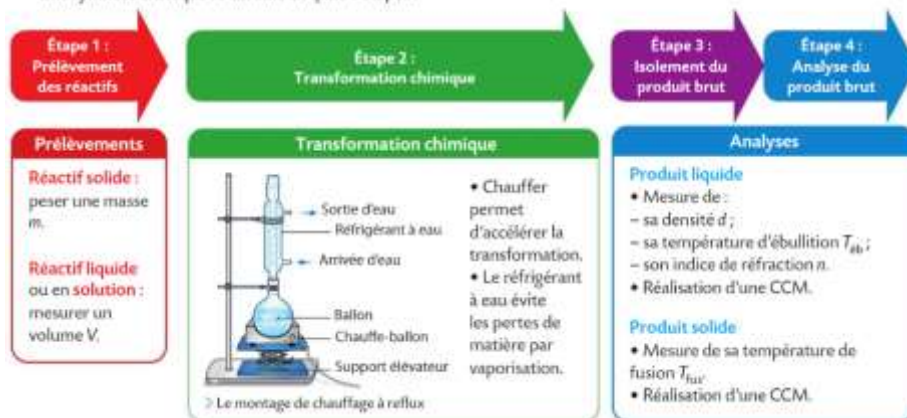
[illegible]

Étape 1 : Prélèvement des réactifs

Étape 2 : Transformation chimique

Étape 3 : Isolement du produit brut

Étape 4 : Analyse du produit brut

Prélèvements

Réactif solide : peser une masse m.

Réactif liquide ou en solution : mesurer un volume V.

Transformation chimique

Sortie d'eau
Réfrigérant à eau
Arrivée d'eau
Ballon
Chauffe-ballon
Support élévateur

• Chauffer permet d'accélérer la transformation.
• Le réfrigérant à eau évite les pertes de matière par vaporisation.

Le montage de chauffage à reflux

Analyses

Produit liquide
• Mesure de :
– sa densité d ;
– sa température d'ébullition $T_{éb}$ ;
– son indice de réfraction n.
• Réalisation d'une CCM.

Produit solide
• Mesure de sa température de fusion $T_{fus}$.
• Réalisation d'une CCM.